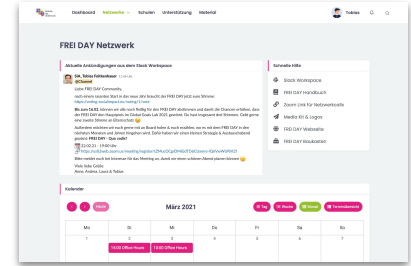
Dashboard Netzwerke Schulen Unterstützung Material

Tobias

FREI DAY Netzwerk

Aktuelle Ankündigungen aus dem Slack Workspace

SiK, Tobias Fehlenhauer 11:56 Uhr
@Channel

Liebe FREI DAY Community,

nach einem rasanten Start in das neue Jahr braucht der FREI DAY jetzt eure Stimme: https://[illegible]

Bis zum 14.03. können wir alle noch fleißig für den FREI DAY abstimmen und damit die Chancen erhöhen, dass der FREI DAY den Hauptpreis im Global Goals Lab 2021 gewinnt. Da hast insgesamt drei Stimmen. Geht gerne eine zweite Stimme an Ellernschei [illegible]

Außerdem möchten wir euch gerne mit an Board holen & euch erzählen, was es mit dem FREI DAY in den nächsten Monaten und Jahren insgesamt auf sich hat. Dafür haben wir einen kleinen Strategie & Austauschabend geplant: FREI DAY - Quo vadis?

23.02.21 - 19:00 Uhr
https://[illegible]

Bitte meldet euch bei Interesse für das Meeting an, damit wir einen schönen Abend planen können

Viele liebe Grüße
Anna, Andrea, Laura & Tobias

Schnelle Hilfe

Slack Workspace
FREI DAY Handbuch
Zoom Link für Netzwerktreffs
Media Kit & Logos
FREI DAY Webseite
FREI DAY Baukasten

Kalender

< > Heute

März 2021

Tag Woche Monat Terminübersicht

| Mo | Di | Mi | Do | Fr | Sa | So |
|---|---|---|---|---|---|---|
| 1 | 2 | 3 | 4 | 5 | 6 | 7 |
|  | 13:00 Office Hours | 13:00 Office Hours |  |  |  |  |